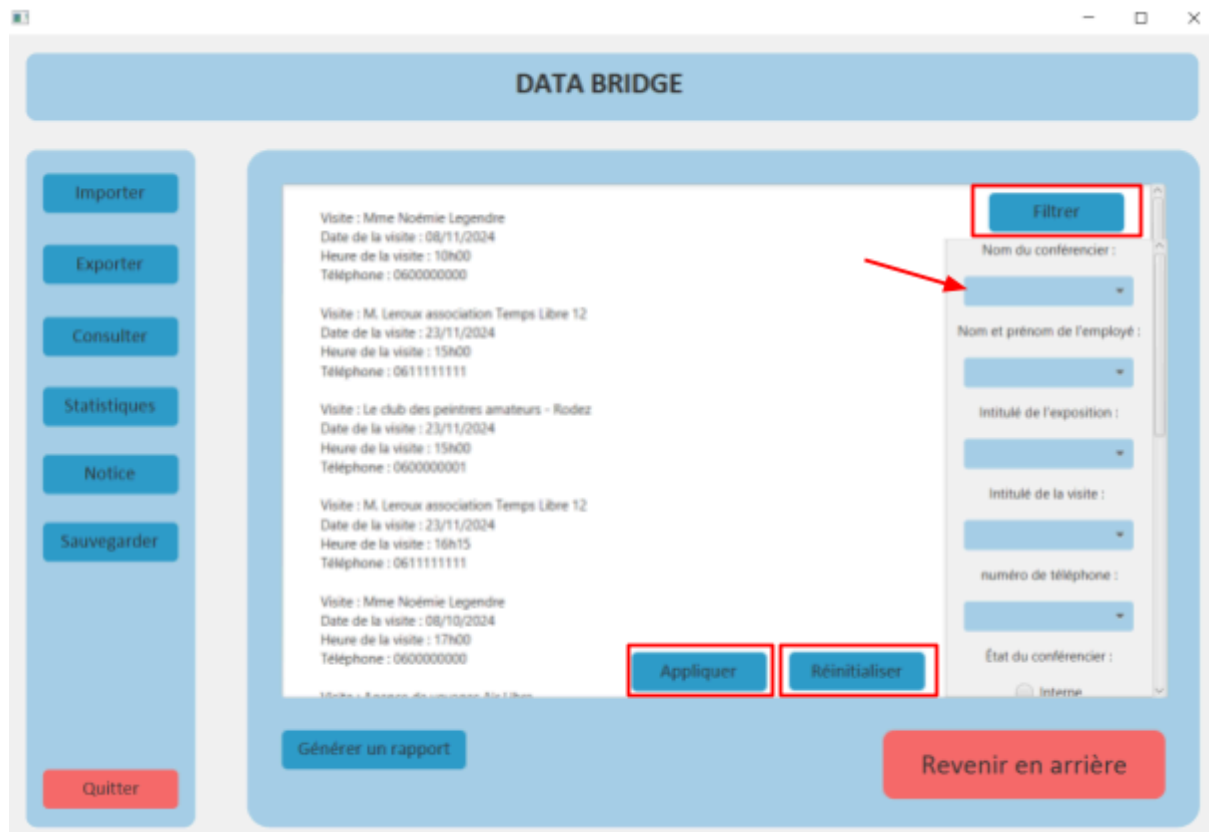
DATA BRIDGE

Importer

Exporter

Consulter

Statistiques

Notice

Sauvegarder

Quitter

Visite : Mme Noémie Legendre
Date de la visite : 08/11/2024
Heure de la visite : 10h00
Téléphone : 0600000000

Visite : M. Leroux association Temps Libre 12
Date de la visite : 23/11/2024
Heure de la visite : 15h00
Téléphone : 0611111111

Visite : Le club des peintres amateurs - Rodez
Date de la visite : 23/11/2024
Heure de la visite : 15h00
Téléphone : 0600000001

Visite : M. Leroux association Temps Libre 12
Date de la visite : 23/11/2024
Heure de la visite : 16h15
Téléphone : 0611111111

Visite : Mme Noémie Legendre
Date de la visite : 08/10/2024
Heure de la visite : 17h00
Téléphone : 0600000000

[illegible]

Filtrer

Nom du conférencier :

Nom et prénom de l'employé :

Intitulé de l'exposition :

Intitulé de la visite :

numéro de téléphone :

État du conférencier :

Interne

Appliquer

Réinitialiser

Générer un rapport

Revenir en arrière